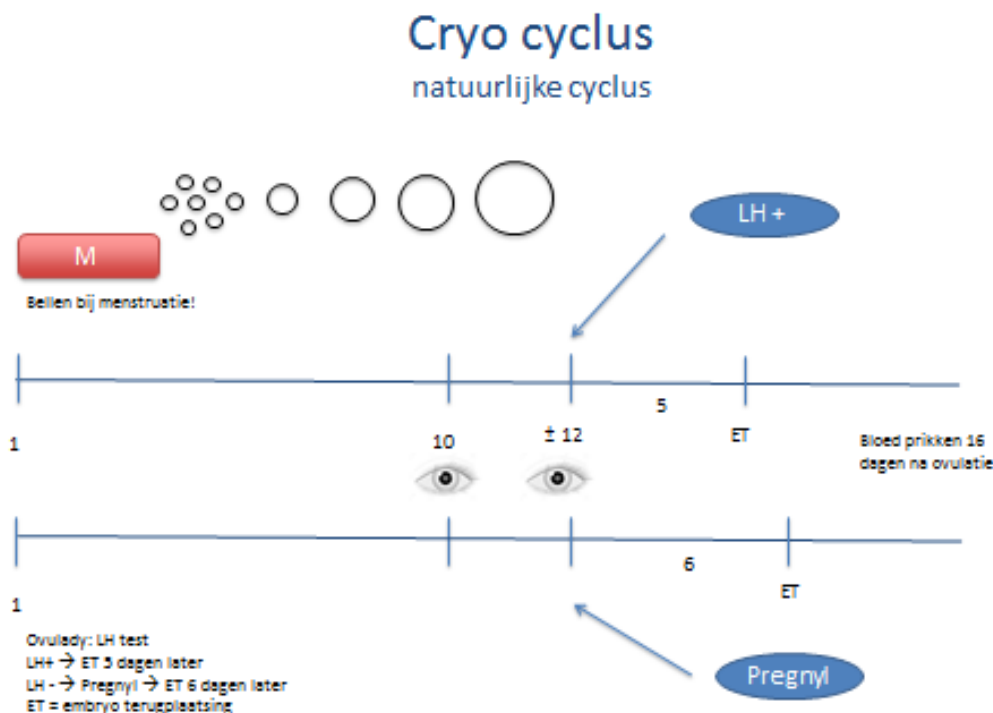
Cryo cyclus

natuurlijke cyclus

LH +

M

Bellen bij menstruatie!

5

1

10

$\pm$ 12

ET

Bloed prikken 16 dagen na ovulatie

6

1

ET

Ovulady: LH test
LH+ → ET 5 dagen later
LH - → Pregnyl → ET 6 dagen later
ET = embryo terugplaatsing

Pregnyl